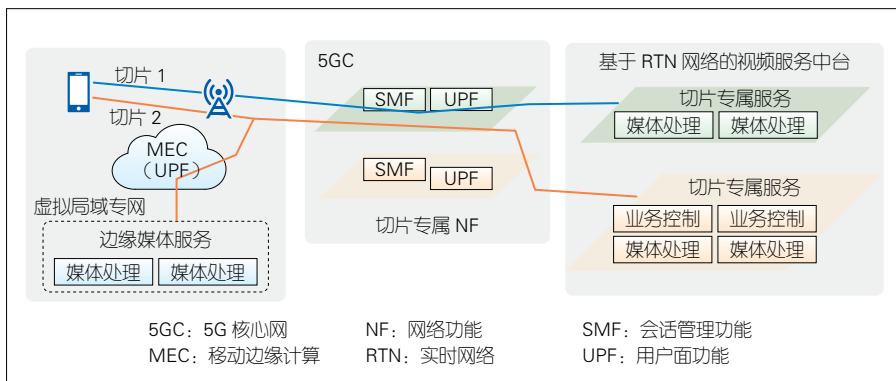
切片 1

切片 2

MEC
（UPF）

虚拟局域专网

边缘媒体服务

媒体处理 媒体处理

5GC

SMF UPF

SMF UPF

切片专属 NF

基于 RTN 网络的视频服务中台

切片专属服务

媒体处理 媒体处理

切片专属服务

业务控制 业务控制

媒体处理 媒体处理

5GC：5G 核心网
MEC：移动边缘计算
NF：网络功能
RTN：实时网络
SMF：会话管理功能
UPF：用户面功能